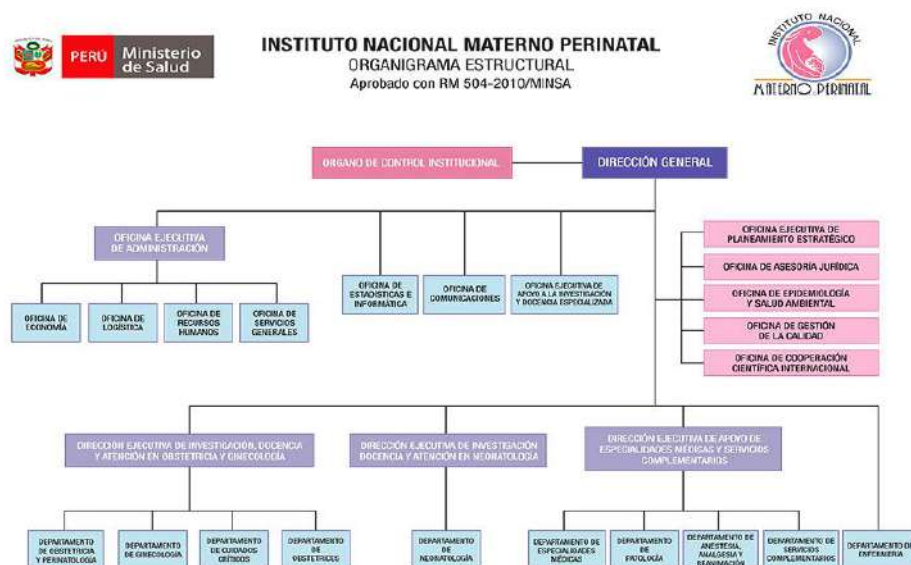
PERÚ Ministerio de Salud

INSTITUTO NACIONAL MATERNO PERINATAL
ORGANIGRAMA ESTRUCTURAL
Aprobado con RM 504-2010/MINSA

INSTITUTO NACIONAL MATERNO PERINATAL

ORGANO DE CONTROL INSTITUCIONAL

DIRECCIÓN GENERAL

OFICINA EJECUTIVA DE ADMINISTRACIÓN

OFICINA DE ECONOMÍA

OFICINA DE LOGÍSTICA

OFICINA DE RECURSOS HUMANOS

OFICINA DE SERVICIOS GENERALES

OFICINA DE ESTADÍSTICAS E INFORMÁTICA

OFICINA DE COMUNICACIONES

OFICINA EJECUTIVA DE APOYO A LA INVESTIGACIÓN Y DOCENCIA ESPECIALIZADA

OFICINA EJECUTIVA DE PLANEAMIENTO ESTRATÉGICO

OFICINA DE ASESORÍA JURÍDICA

OFICINA DE EPIDEMIOLOGÍA Y SALUD AMBIENTAL

OFICINA DE GESTIÓN DE LA CALIDAD

OFICINA DE COOPERACIÓN CIENTÍFICA INTERNACIONAL

DIRECCIÓN EJECUTIVA DE INVESTIGACIÓN, DOCENCIA Y ATENCIÓN EN OBSTETRICIA Y GINECOLOGÍA

DIRECCIÓN EJECUTIVA DE INVESTIGACIÓN DOCENCIA Y ATENCIÓN EN NEONATOLOGÍA

DIRECCIÓN EJECUTIVA DE APOYO DE ESPECIALIDADES MÉDICAS Y SERVICIOS COMPLEMENTARIOS

DEPARTAMENTO DE OBSTETRICIA Y PERINATOLOGÍA

DEPARTAMENTO DE GINECOLOGÍA

DEPARTAMENTO DE CUIDADOS CRÍTICOS

DEPARTAMENTO DE OBSTETRICES

DEPARTAMENTO DE NEONATOLOGÍA

DEPARTAMENTO DE ESPECIALIDADES MÉDICAS

DEPARTAMENTO DE PATOLOGÍA

DEPARTAMENTO DE ANESTESIA, ANALGESIA Y REANIMACIÓN

DEPARTAMENTO DE SERVICIOS COMPLEMENTARIOS

DEPARTAMENTO DE ENFERMERÍA